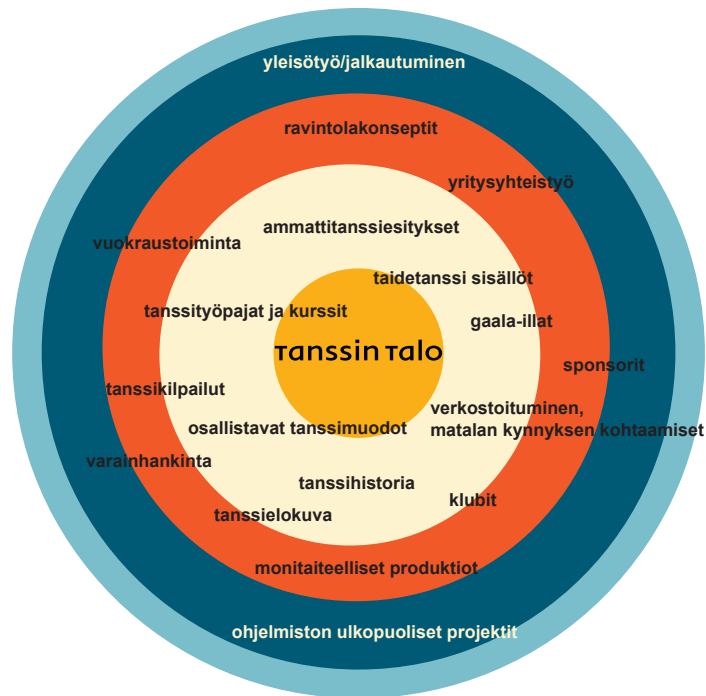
yleisötyö/jalkautuminen

ravintolakonseptit

yritysyhteistyö

vuokraustoiminta

ammattitanssiesitykset

taidetanssi sisällöt

tanssityöpajat ja kurssit

gaala-illat

TANSSIN TALO

sponsorit

tanssikilpailut

verkostoituminen, matalan kynnyksen kohtaamiset

osallistavat tanssimuodot

varainhankinta

tanssihistoria

klubit

tanssielokuva

monitaiteelliset produktiot

ohjelmiston ulkopuoliset projektit